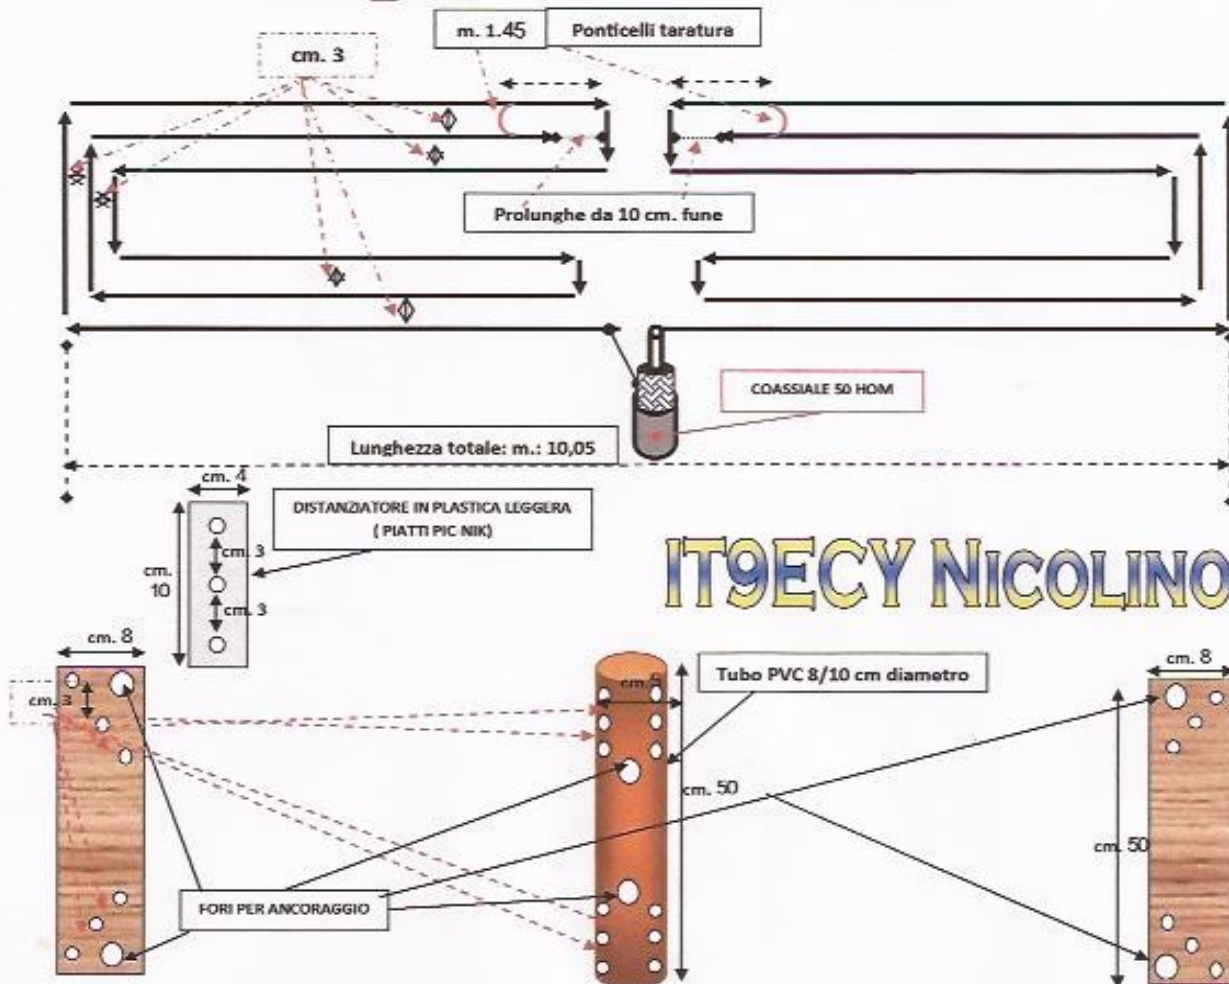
m. 1.45

Ponticelli taratura

cm. 3

Prolunghe da 10 cm. fune

COASSIALE 50 HOM

Lunghezza totale: m.: 10,05

cm. 4

DISTANZIATORE IN PLASTICA LEGGERA ( PIATTI PIC NIK)

cm. 3

cm. 10

cm. 3

IT9ECY NICOLINO

cm. 8

cm. 3

cm. 6

Tubo PVC 8/10 cm diametro

cm. 50

cm. 8

cm. 50

FORI PER ANCORAGGIO